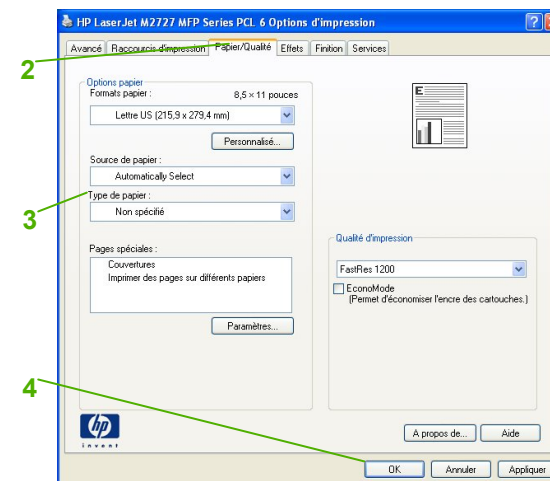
HP LaserJet M2727 MFP Series PCL 6 Options d'impression

?

Avancé | Raccourcis d'impression | Papier/Qualité | Effets | Finition | Services

2

Options papier
Formats papier : 8,5 × 11 pouces
Lettre US (215,9 x 279,4 mm)
Personnalisé...

Source de papier :
Automatically Select

3

Type de papier :
Non spécifié

Pages spéciales :
Couvertures
Imprimer des pages sur différents papiers

Paramètres...

Qualité d'impression
FastRes 1200
EconoMode
(Permet d'économiser l'encre des cartouches.)

4

hp
invent

A propos de... | Aide

OK | Annuler | Appliquer